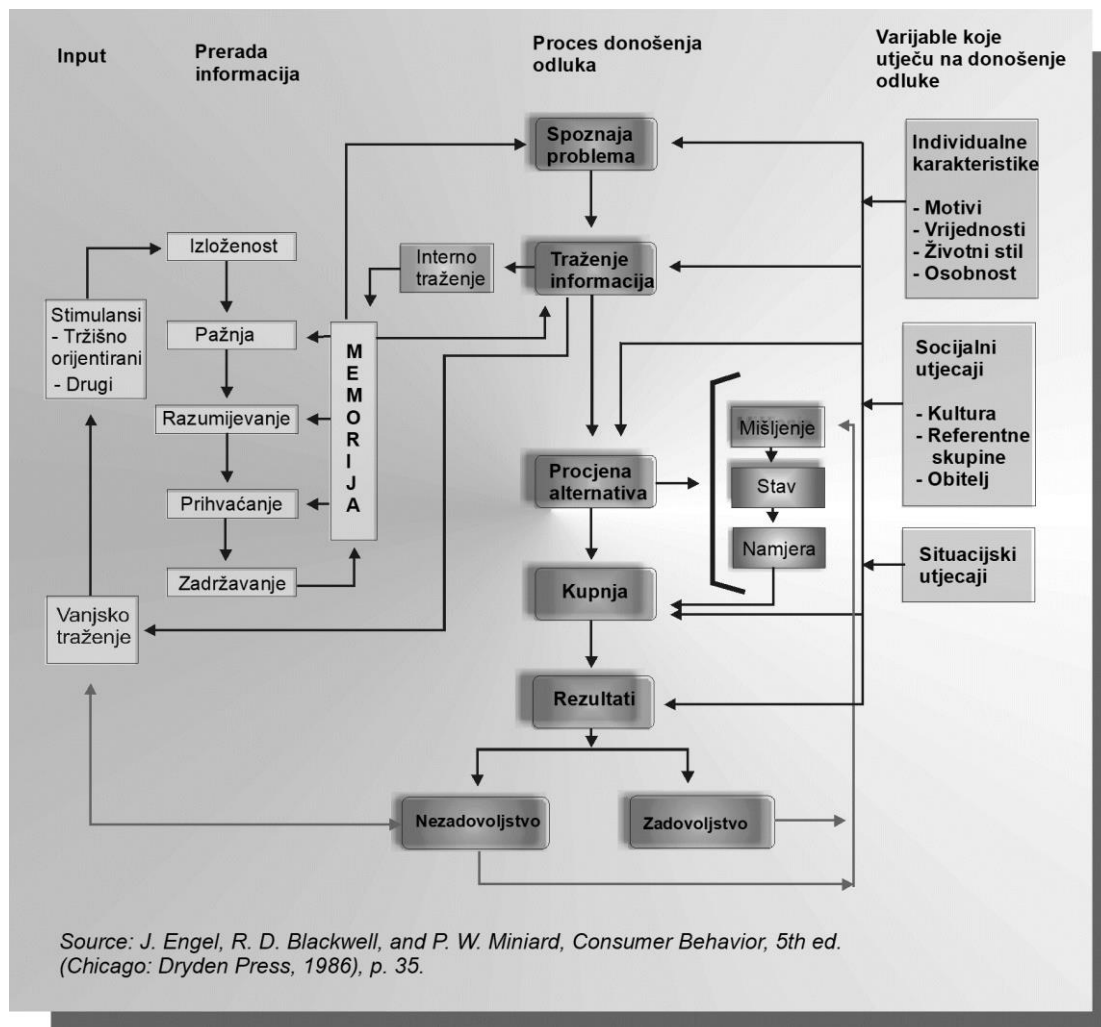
Input

Prerada informacija

Proces donošenja odluka

Varijable koje utječu na donošenje odluke

Spoznaja problema

Individualne karakteristike
- Motivi
- Vrijednosti
- Životni stil
- Osobnost

Izloženost

Interno traženje

Traženje informacija

Stimulansi
- Tržišno orijentirani
- Drugi

Pažnja

M
E
M
O
R
I
J
A

Socijalni utjecaji
- Kultura
- Referentne skupine
- Obitelj

Razumijevanje

Mišljenje

Procjena alternativa

Stav

Prihvaćanje

Namjera

Situacijski utjecaji

Zadržavanje

Kupnja

Vanjsko traženje

Rezultati

Nezadovoljstvo

Zadovoljstvo

Source: J. Engel, R. D. Blackwell, and P. W. Miniard, Consumer Behavior, 5th ed. (Chicago: Dryden Press, 1986), p. 35.